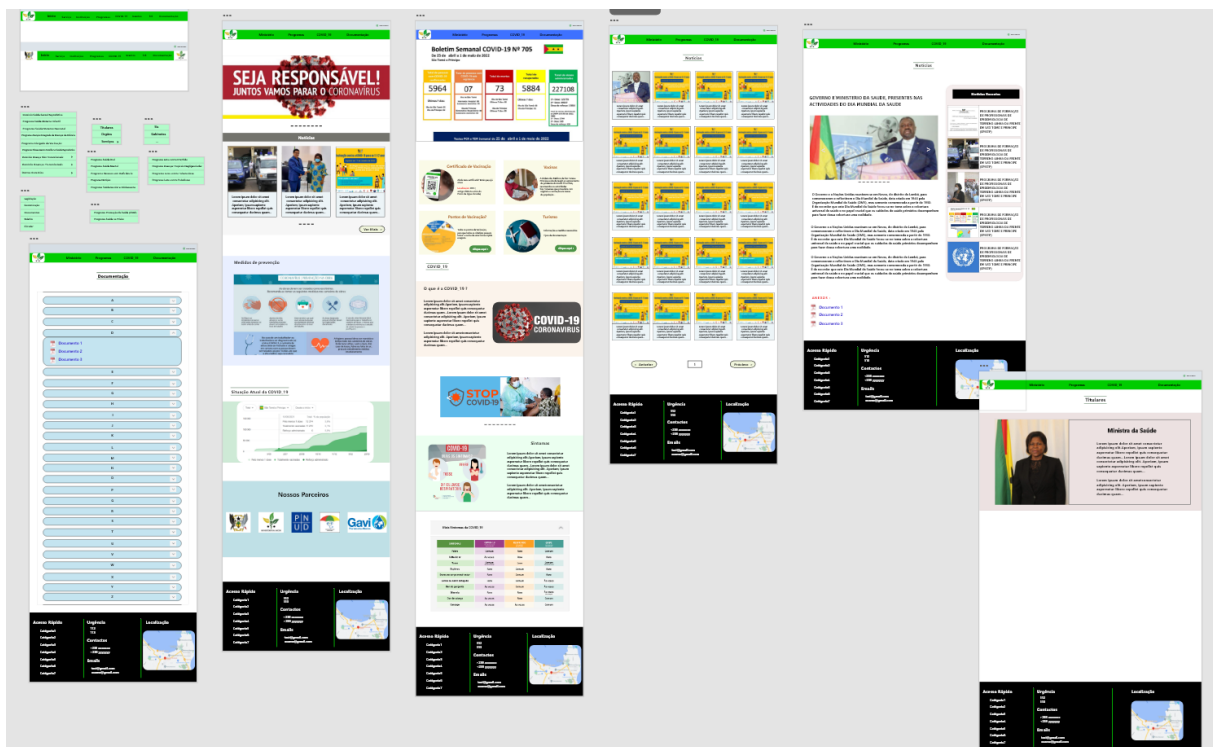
SEJA RESPONSÁVEL!
JUNTOS VAMOS PARAR O CORONAVÍRUS

Notícias

Medidas de prevenção

Situação Atual da COVID_19

Nossos Parceiros

Acesso Rápido
Urgência
Contactos
Emails
Localização

Documentação

Documento 1
Documento 2
Documento 3

Boletim Semanal COVID-19 Nº 70S

5964
07
73
5884
227108

Certificado de Vacinação
Rastreio
Postos de Vacinação
Testes

COVID_19

O que é a COVID_19 ?

COVID-19 CORONAVIRUS

STOP COVID-19

Sintomas

Notícias

Anterior
1
Próximo

Notícias

GOVERNO E MINISTÉRIO DA SAÚDE, PRESENTES NAS ACTIVIDADES DO DIA MUNDIAL DA SAÚDE

Documento 1
Documento 2
Documento 3

Titulares

Ministra da Saúde